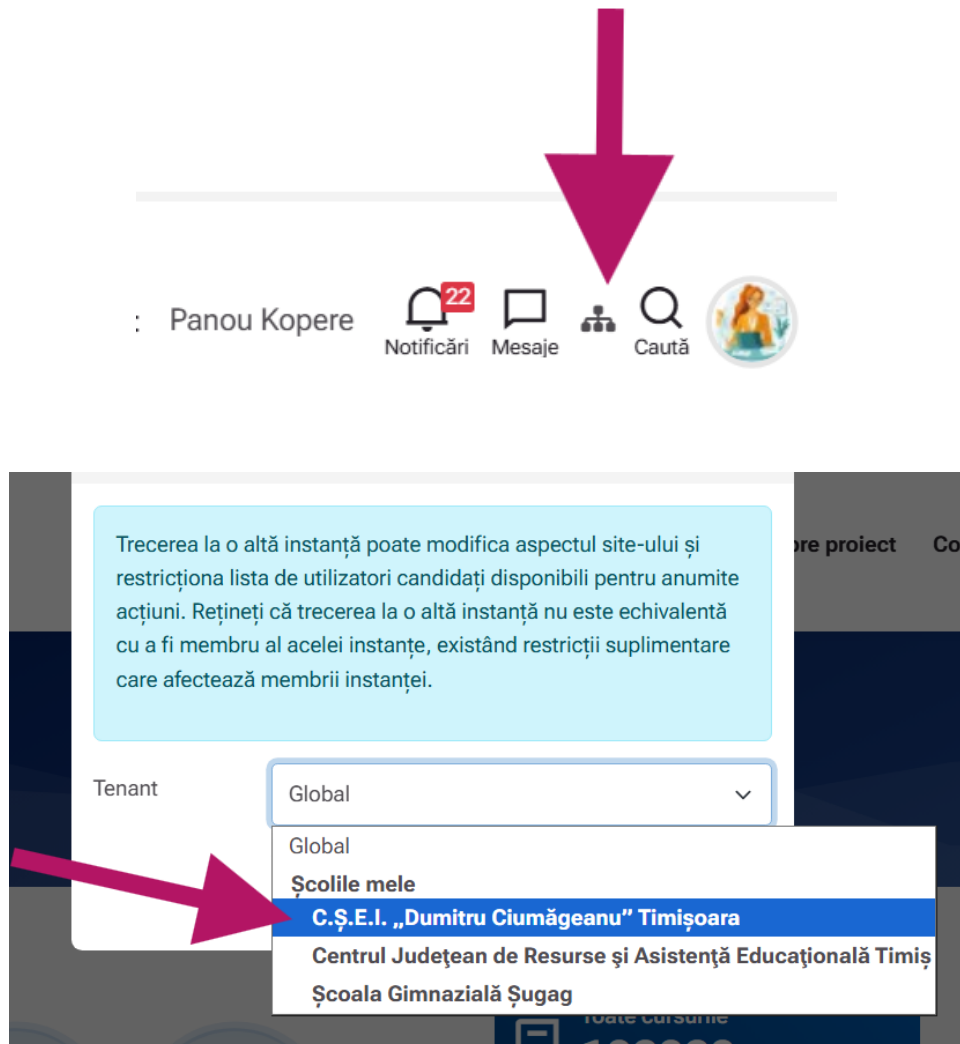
: Panou Kopere

22
Notificări
Mesaje
Caută

Trecerea la o altă instanță poate modifica aspectul site-ului și restricționa lista de utilizatori candidați disponibili pentru anumite acțiuni. Rețineți că trecerea la o altă instanță nu este echivalentă cu a fi membru al acelei instanțe, existând restricții suplimentare care afectează membrii instanței.

ore proiect
Co

Tenant
Global

Global
Școlile mele
C.Ș.E.I. „Dumitru Ciumăgeanu" Timișoara
Centrul Judeţean de Resurse şi Asistenţă Educaţională Timiș
Școala Gimnazială Șugag

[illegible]